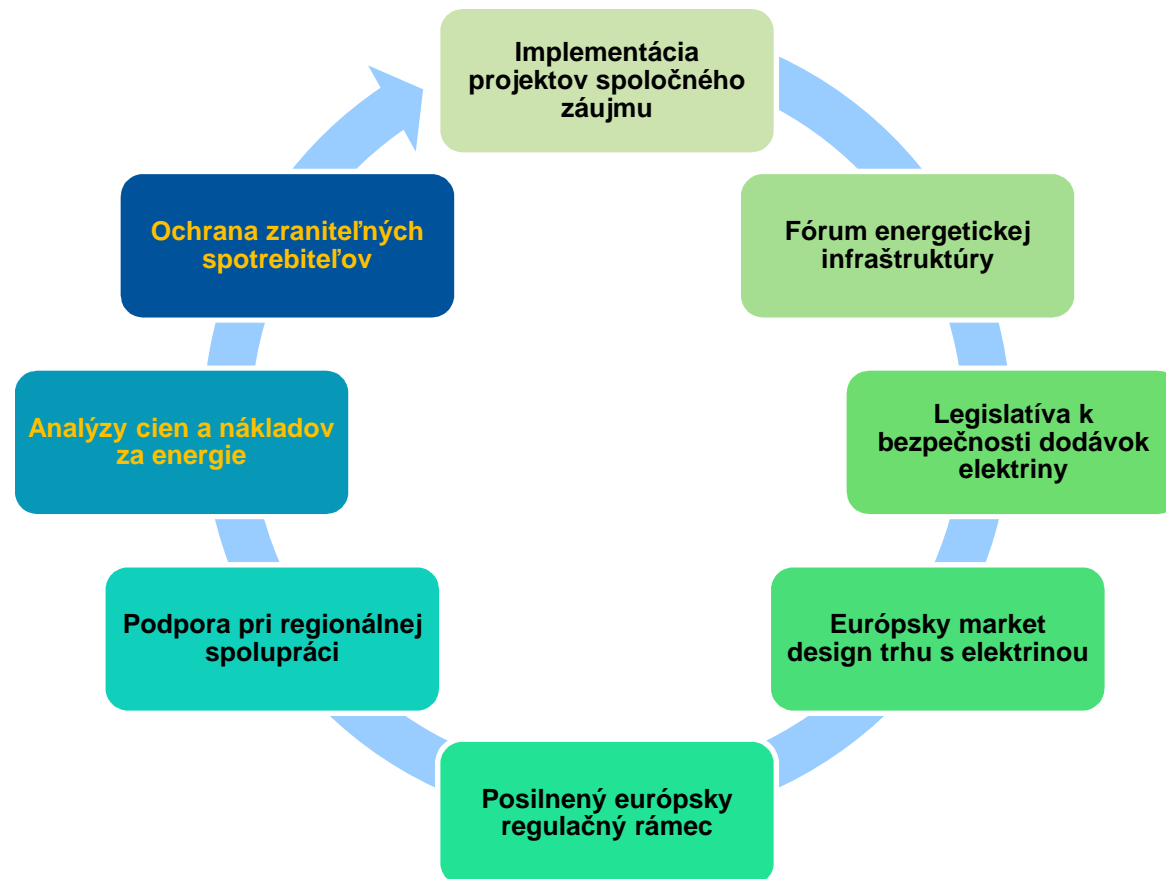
Implementácia projektov spoločného záujmu

Fórum energetickej infraštruktúry

Legislatíva k bezpečnosti dodávok elektriny

Európsky market design trhu s elektrinou

Posilnený európsky regulačný rámec

Podpora pri regionálnej spolupráci

Analýzy cien a nákladov za energie

Ochrana zraniteľných spotrebiteľov